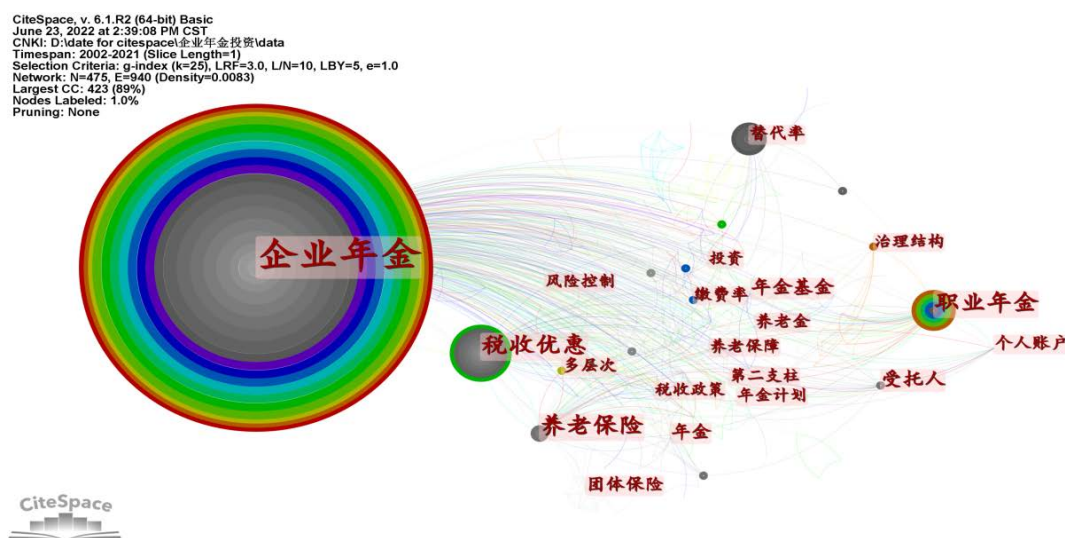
CiteSpace, v. 6.1.R2 (64-bit) Basic
June 23, 2022 at 2:39:08 PM CST
CNKI: D:\date for citespace\企业年金投资\data
Timespan: 2002-2021 (Slice Length=1)
Selection Criteria: g-index (k=25), LRF=3.0, L/N=10, LBY=5, e=1.0
Network: N=475, E=940 (Density=0.0083)
Largest CC: 423 (89%)
Nodes Labeled: 1.0%
Pruning: None

替代率
企业年金
治理结构
投资
风险控制
年金基金
缴费率
职业年金
养老金
税收优惠
养老保障
个人账户
多层次
第二支柱
受托人
税收政策
年金计划
养老保险
年金
团体保险

CiteSpace